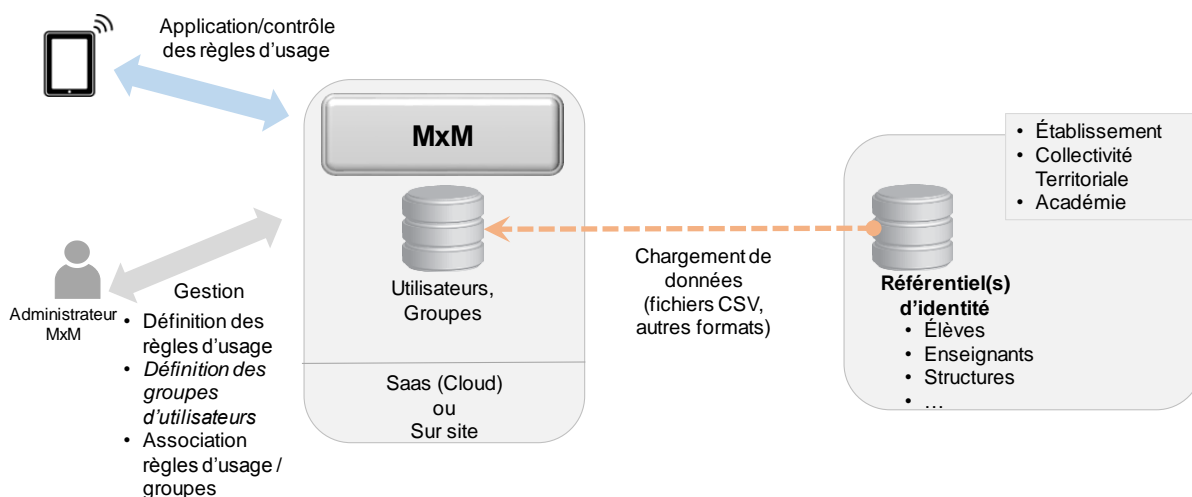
Application/contrôle des règles d'usage

MxM

Utilisateurs, Groupes

Saas (Cloud)
ou
Sur site

Administrateur MxM

Gestion
• Définition des règles d'usage
• *Définition des groupes d'utilisateurs*
• Association règles d'usage / groupes

Chargement de données (fichiers CSV, autres formats)

• Établissement
• Collectivité Territoriale
• Académie

**Référentiel(s) d'identité**
• Élèves
• Enseignants
• Structures
• …